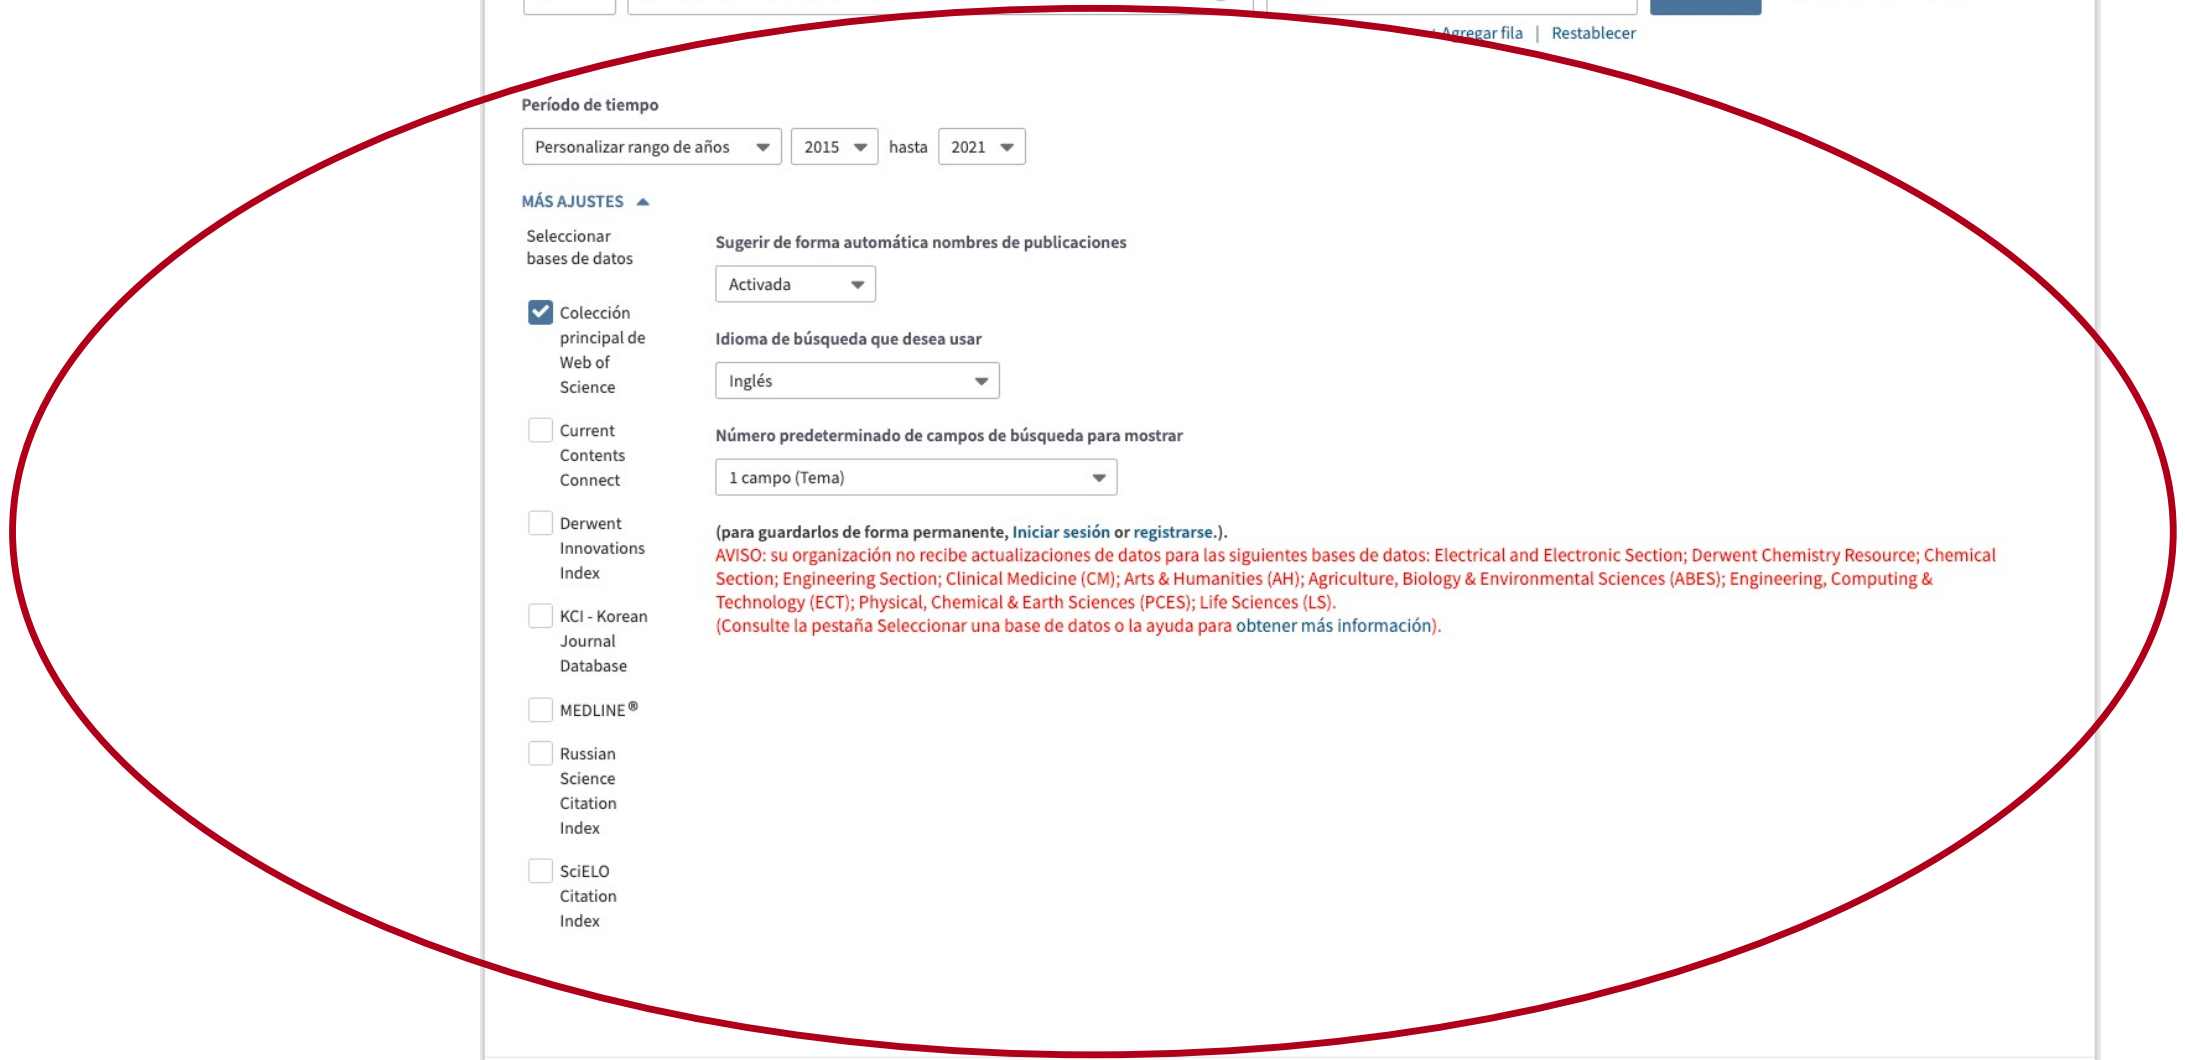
+ Agregar fila | Restablecer

Período de tiempo

Personalizar rango de años 2015 hasta 2021

MÁS AJUSTES

Seleccionar bases de datos

Colección principal de Web of Science

Current Contents Connect

Derwent Innovations Index

KCI - Korean Journal Database

MEDLINE®

Russian Science Citation Index

SciELO Citation Index

Sugerir de forma automática nombres de publicaciones

Activada

Idioma de búsqueda que desea usar

Inglés

Número predeterminado de campos de búsqueda para mostrar

1 campo (Tema)

(para guardarlos de forma permanente, Iniciar sesión or registrarse.).
AVISO: su organización no recibe actualizaciones de datos para las siguientes bases de datos: Electrical and Electronic Section; Derwent Chemistry Resource; Chemical Section; Engineering Section; Clinical Medicine (CM); Arts & Humanities (AH); Agriculture, Biology & Environmental Sciences (ABES); Engineering, Computing & Technology (ECT); Physical, Chemical & Earth Sciences (PCES); Life Sciences (LS).
(Consulte la pestaña Seleccionar una base de datos o la ayuda para obtener más información).